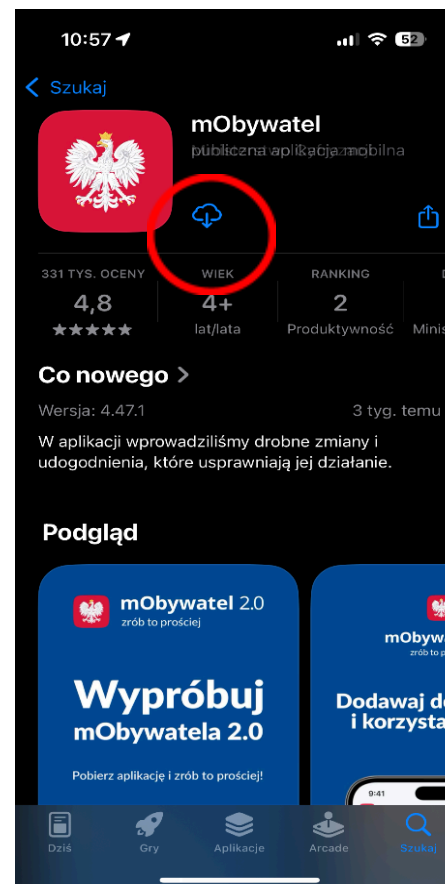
10:57
52

< Szukaj

mObywatel
publiczna aplikacja mobilna

331 TYS. OCENY
4,8
★★★★★

WIEK
4+
lat/lata

RANKING
2
Produktywność

Minis

Co nowego >

Wersja: 4.47.1
3 tyg. temu

W aplikacji wprowadziliśmy drobne zmiany i udogodnienia, które usprawniają jej działanie.

Podgląd

mObywatel 2.0
zrób to prościej

Wypróbuj mObywatela 2.0

Pobierz aplikację i zrób to prościej!

mObyw
zrób to pro

Dodawaj d
i korzysta

9:41

Dziś
Gry
Aplikacje
Arcade
Szukaj